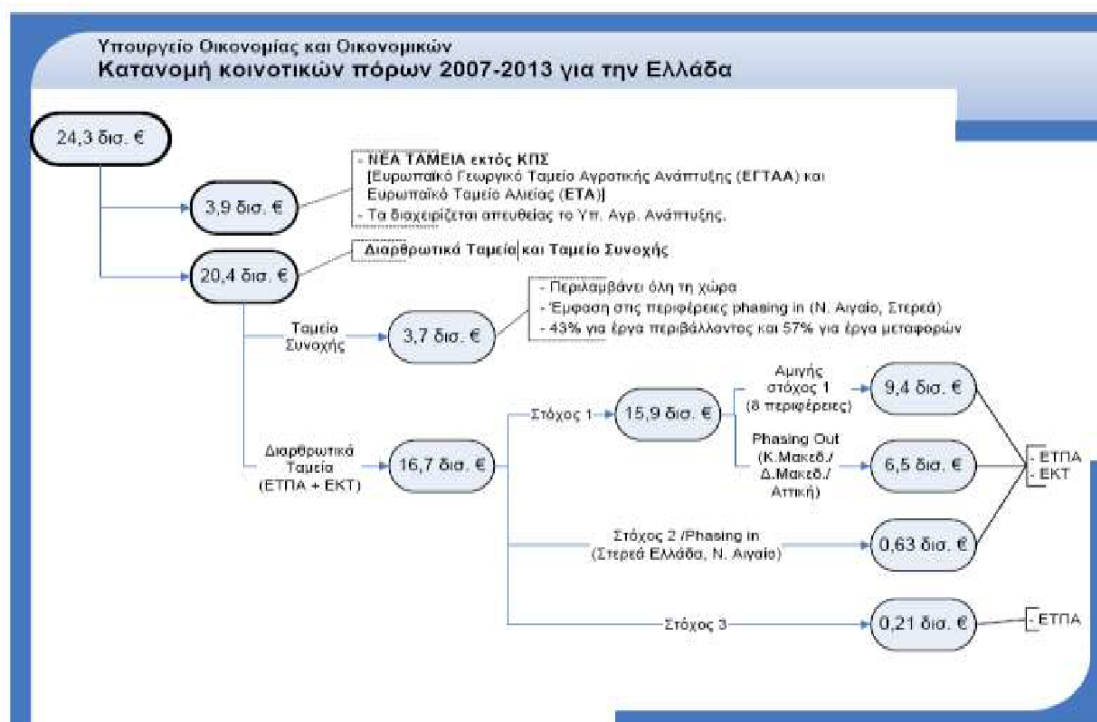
Υπουργείο Οικονομίας και Οικονομικών
Κατανομή κοινοτικών πόρων 2007-2013 για την Ελλάδα

24,3 δισ. €

3,9 δισ. €

- ΝΕΑ ΤΑΜΕΙΑ εκτός ΚΠΣ
[Ευρωπαϊκό Γεωργικό Ταμείο Αγροτικής Ανάπτυξης (ΕΓΤΑΑ) και Ευρωπαϊκό Ταμείο Αλιείας (ΕΤΑ)]
- Τα διαχειρίζεται απευθείας το Υπ. Αγρ. Ανάπτυξης.

20,4 δισ. €

Διαρθρωτικά Ταμεία και Ταμείο Συνοχής

Ταμείο Συνοχής

3,7 δισ. €

- Περιλαμβάνει όλη τη χώρα
- Έμφαση στις περιφέρειες phasing in (Ν. Αιγαίο, Στερεά)
- 43% για έργα περιβάλλοντος και 57% για έργα μεταφορών

Διαρθρωτικά Ταμεία (ΕΤΠΑ + ΕΚΤ)

16,7 δισ. €

Στόχος 1

15,9 δισ. €

Αμιγής στόχος 1 (8 περιφέρειες)

9,4 δισ. €

Phasing Out (Κ.Μακεδ./ Δ.Μακεδ./ Αττική)

6,5 δισ. €

- ΕΤΠΑ
- ΕΚΤ

Στόχος 2 /Phasing in (Στερεά Ελλάδα, Ν. Αιγαίο)

0,63 δισ. €

Στόχος 3

0,21 δισ. €

- ΕΤΠΑ